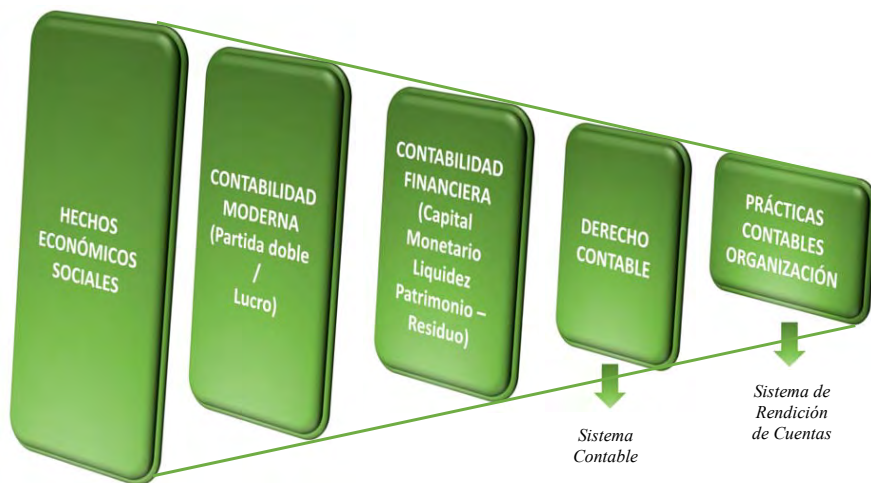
HECHOS ECONÓMICOS SOCIALES

CONTABILIDAD MODERNA (Partida doble / Lucro)

CONTABILIDAD FINANCIERA (Capital Monetario Liquidez Patrimonio – Residuo)

DERECHO CONTABLE

PRÁCTICAS CONTABLES ORGANIZACIÓN

Sistema Contable

Sistema de Rendición de Cuentas